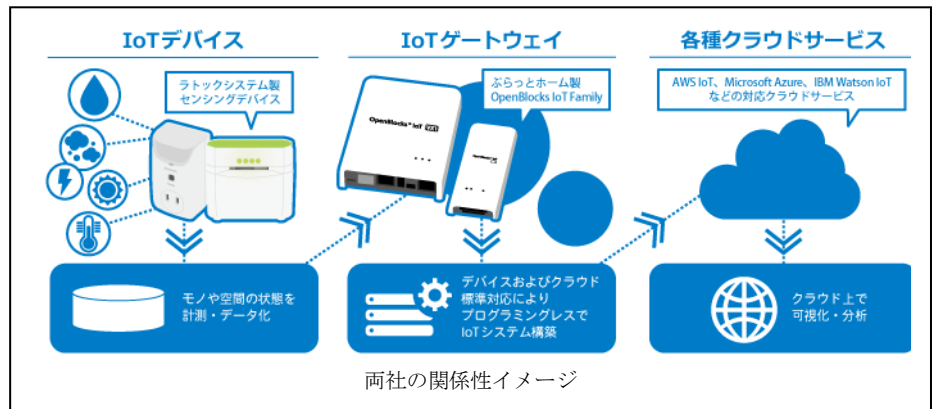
IoTデバイス

ラトックシステム製
センシングデバイス

IoTゲートウェイ

ぷらっとホーム製
OpenBlocks IoT Family

OpenBlocks IoT

各種クラウドサービス

AWS IoT、Microsoft Azure、IBM Watson IoT
などの対応クラウドサービス

モノや空間の状態を
計測・データ化

デバイスおよびクラウド
標準対応により
プログラミングレスで
IoTシステム構築

クラウド上で
可視化・分析

両社の関係性イメージ